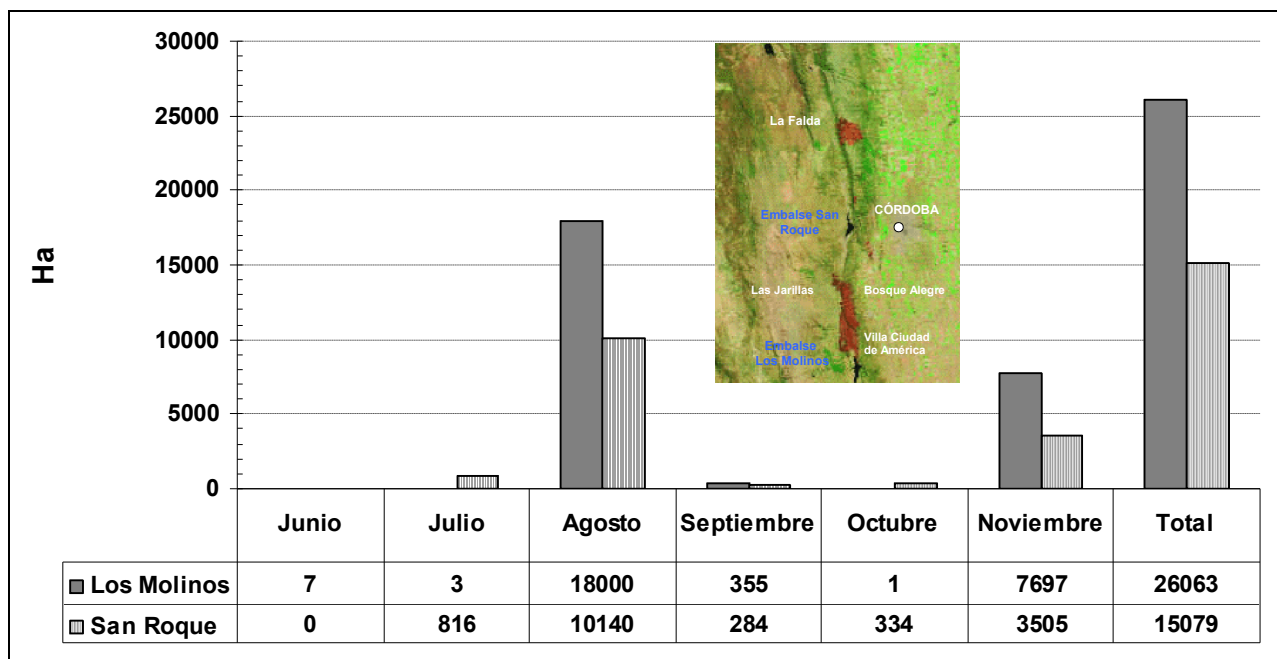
30000
25000
20000
15000
10000
5000
0

Ha

La Falda
Embalse San Roque
CÓRDOBA
Las Jarillas
Bosque Alegre
Embalse Los Molinos
Villa Ciudad de América

| | Junio | Julio | Agosto | Septiembre | Octubre | Noviembre | Total |
|---|---|---|---|---|---|---|---|
| Los Molinos | 7 | 3 | 18000 | 355 | 1 | 7697 | 26063 |
| San Roque | 0 | 816 | 10140 | 284 | 334 | 3505 | 15079 |